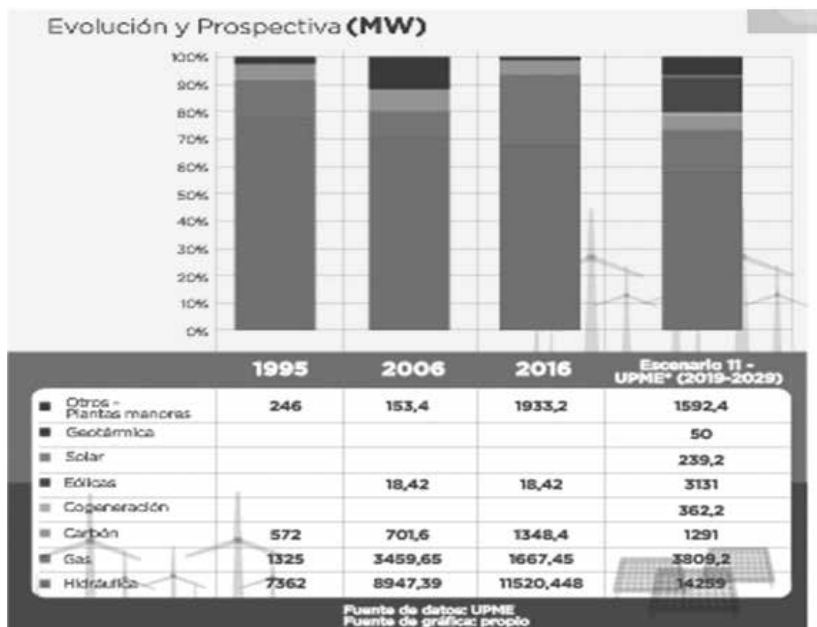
Evolución y Prospectiva (MW)

100%
90%
80%
70%
60%
50%
40%
30%
20%
10%
0%

| | 1995 | 2006 | 2016 | Escenario 11 - UPME* (2019-2029) |
|---|---|---|---|---|
| Otros - Plantas menores | 246 | 153,4 | 1933,2 | 1592,4 |
| Geotérmica | | | | 50 |
| Solar | | | | 239,2 |
| Eólicas | | 18,42 | 18,42 | 3131 |
| Cogeneración | | | | 362,2 |
| Carbón | 572 | 701,6 | 1348,4 | 1291 |
| Gas | 1325 | 3459,65 | 1667,45 | 3809,2 |
| Hidráulica | 7362 | 8947,39 | 11520,448 | 14259 |

Fuente de datos: UPME
Fuente de gráfica: propio